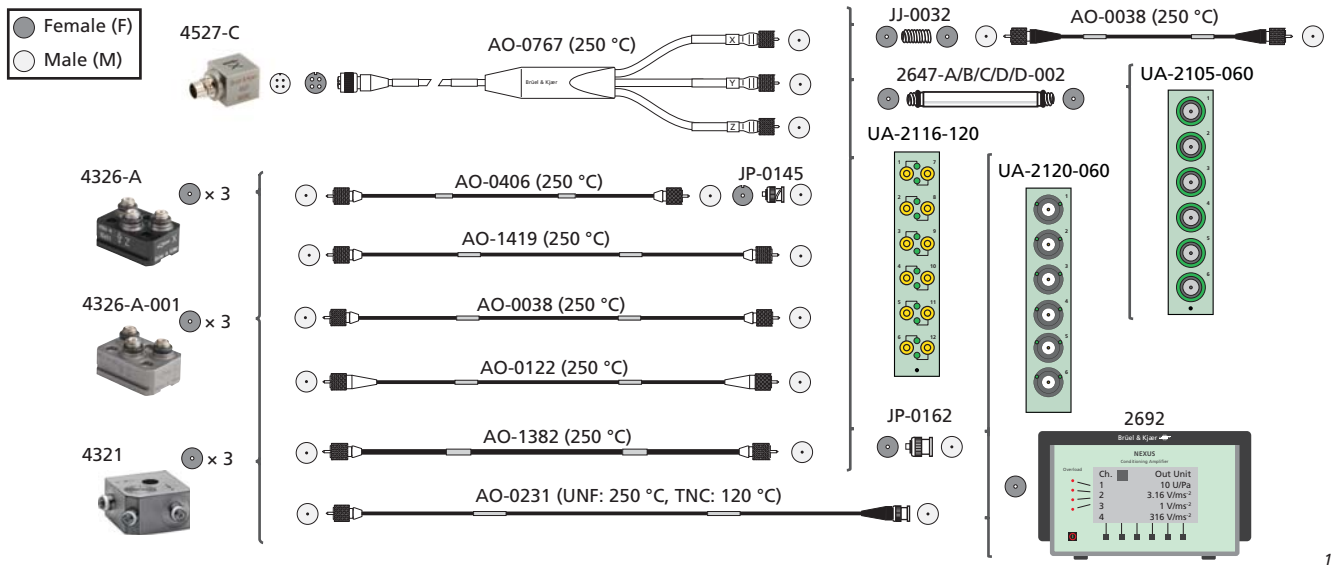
Female (F)
Male (M)

4527-C

AO-0767 (250 °C)

X
Y
Z

Brüel & Kjær

JJ-0032

AO-0038 (250 °C)

2647-A/B/C/D/D-002

UA-2105-060

UA-2116-120

4326-A

× 3

AO-0406 (250 °C)

JP-0145

UA-2120-060

AO-1419 (250 °C)

4326-A-001

× 3

AO-0038 (250 °C)

AO-0122 (250 °C)

JP-0162

2692

AO-1382 (250 °C)

4321

× 3

Brüel & Kjær

NEXUS
Conditioning Amplifier

Overload

| Ch. | Out Unit |
|---|---|
| 1 | 10 U/Pa |
| 2 | 3.16 V/ms$^{-2}$ |
| 3 | 1 V/ms$^{-2}$ |
| 4 | 316 V/ms$^{-2}$ |

AO-0231 (UNF: 250 °C, TNC: 120 °C)

1